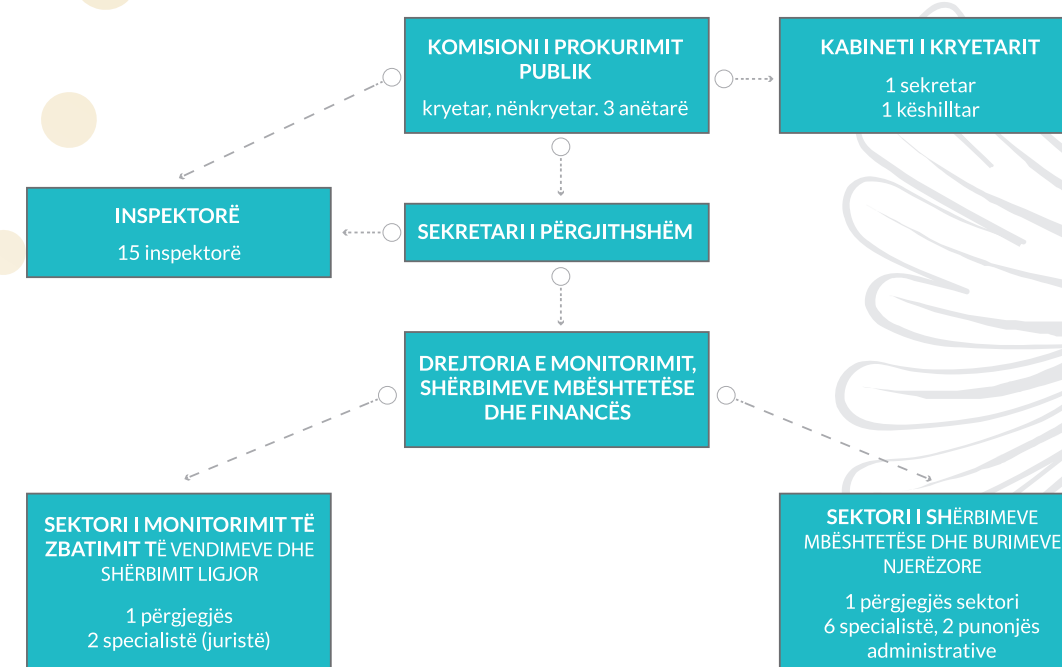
KOMISIONI I PROKURIMIT PUBLIK

kryetar, nënkryetar. 3 anëtarë

KABINETI I KRYETARIT

1 sekretar
1 këshilltar

INSPEKTORË

15 inspektorë

SEKRETARI I PËRGJITHSHËM

DREJTORIA E MONITORIMIT, SHËRBIMEVE MBËSHTETËSE DHE FINANCËS

SEKTORI I MONITORIMIT TË ZBATIMIT TË VENDIMEVE DHE SHËRBIMIT LIGJOR

1 përgjegjës
2 specialistë (juristë)

SEKTORI I SHËRBIMEVE MBËSHTETËSE DHE BURIMEVE NJERËZORE

1 përgjegjës sektori
6 specialistë, 2 punonjës administrative